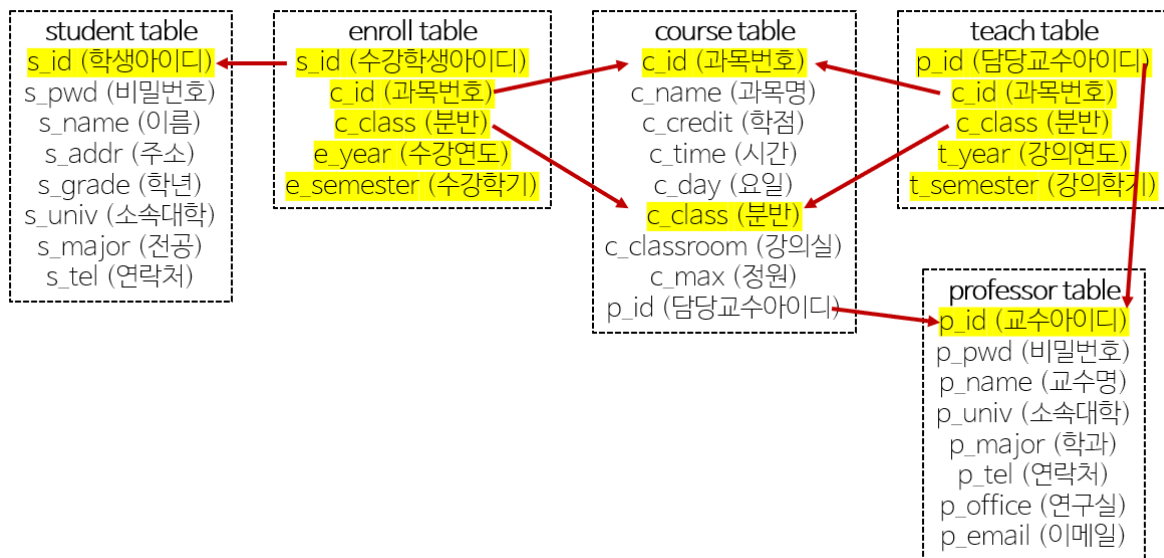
student table
s_id (학생아이디)
s_pwd (비밀번호)
s_name (이름)
s_addr (주소)
s_grade (학년)
s_univ (소속대학)
s_major (전공)
s_tel (연락처)

enroll table
s_id (수강학생아이디)
c_id (과목번호)
c_class (분반)
e_year (수강연도)
e_semester (수강학기)

course table
c_id (과목번호)
c_name (과목명)
c_credit (학점)
c_time (시간)
c_day (요일)
c_class (분반)
c_classroom (강의실)
c_max (정원)
p_id (담당교수아이디)

teach table
p_id (담당교수아이디)
c_id (과목번호)
c_class (분반)
t_year (강의연도)
t_semester (강의학기)

professor table
p_id (교수아이디)
p_pwd (비밀번호)
p_name (교수명)
p_univ (소속대학)
p_major (학과)
p_tel (연락처)
p_office (연구실)
p_email (이메일)